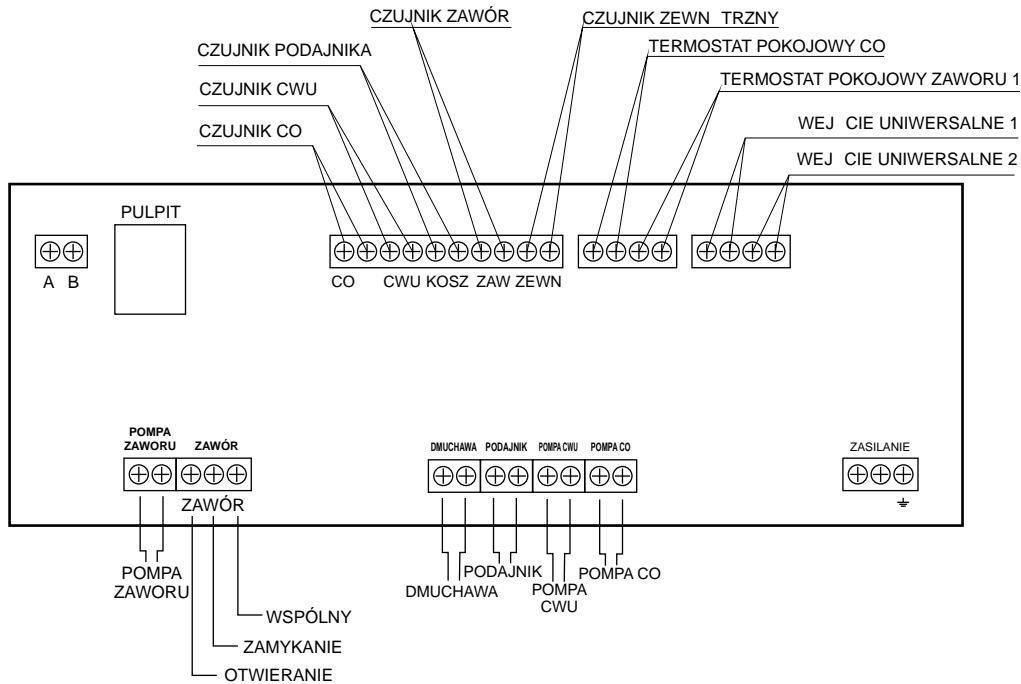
CZUJNIK ZAWÓR
CZUJNIK ZEWN TRZNY
CZUJNIK PODAJNIKA
TERMOSTAT POKOJOWY CO
TERMOSTAT POKOJOWY ZAWORU 1
CZUJNIK CWU
WEJ CIE UNIWERSALNE 1
CZUJNIK CO
WEJ CIE UNIWERSALNE 2

PULPIT
A B
CO CWU KOSZ ZAW ZEWN

POMPA ZAWORU
ZAWÓR
DMUCHAWA
PODAJNIK
POMPA CWU
POMPA CO
ZASILANIE

ZAWÓR
POMPA ZAWORU
WSPÓLNY
ZAMYKANIE
OTWIERANIE
DMUCHAWA
PODAJNIK
POMPA CWU
POMPA CO